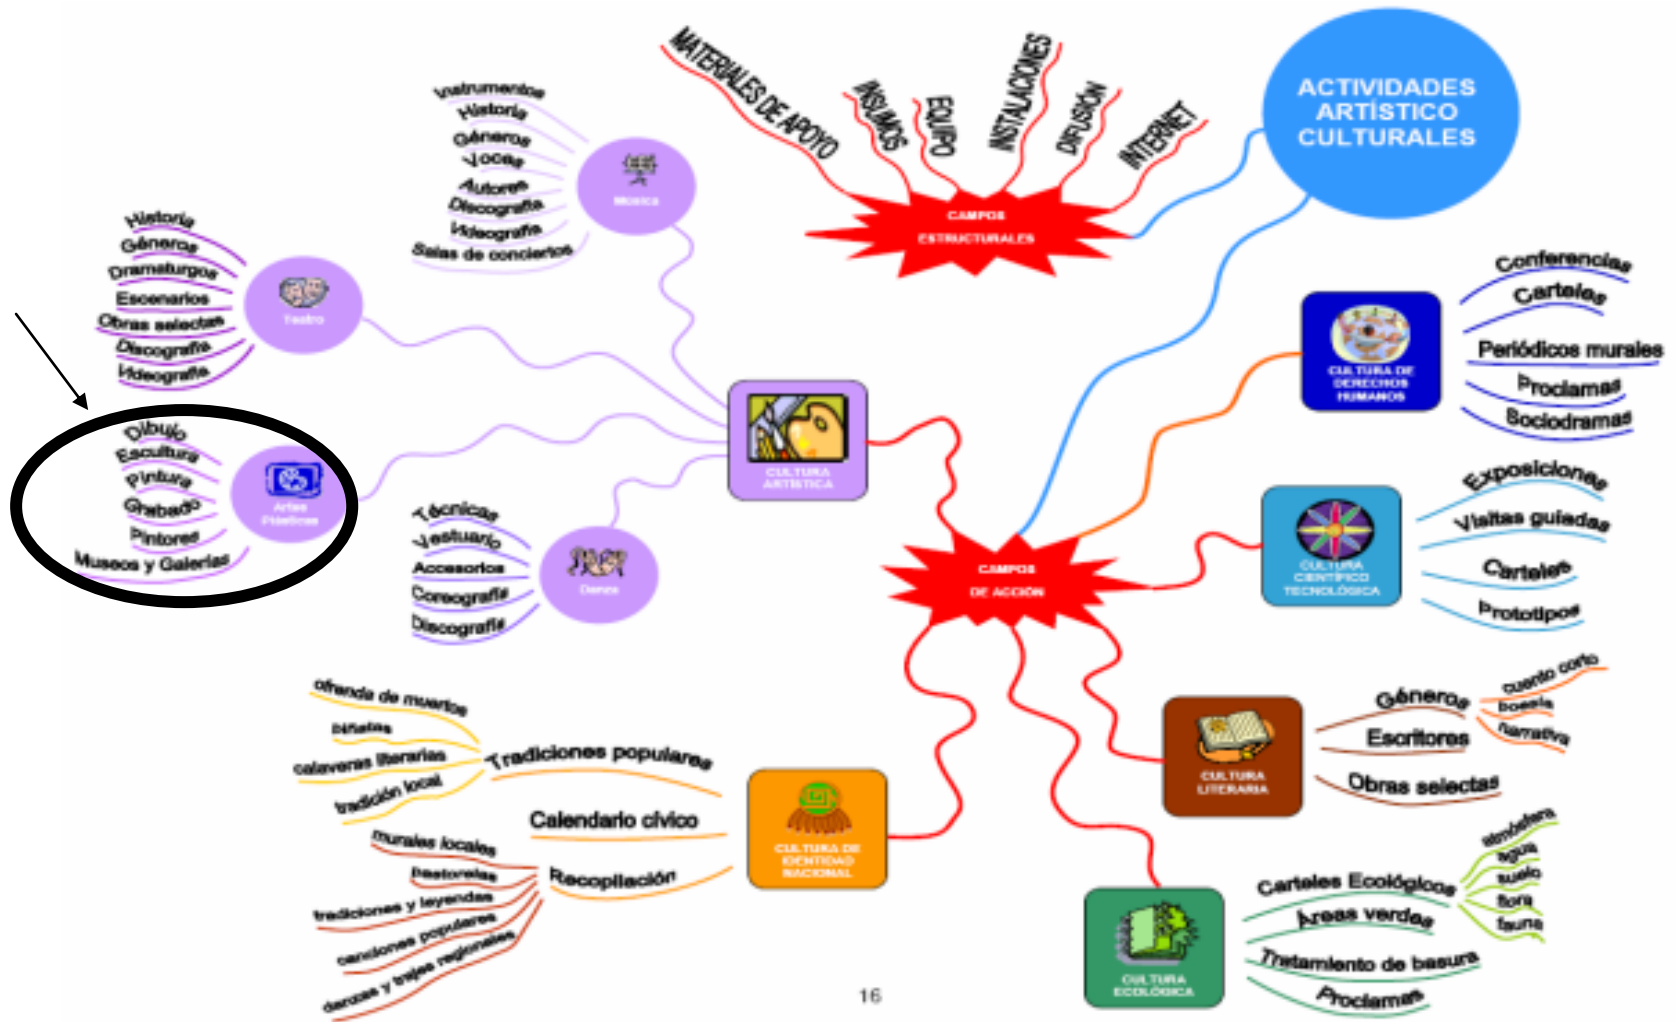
MATERIALES DE APOYO
INSUMOS
EQUIPO
INSTALACIONES
DIFUSIÓN
INTERNET

ACTIVIDADES ARTÍSTICO CULTURALES

CAMPOS ESTRUCTURALES

Instrumentos
Historia
Géneros
Voces
Autores
Discografía
Videografía
Salas de conciertos
Música

Historia
Géneros
Dramaturgos
Escenarios
Obras selectas
Discografía
Videografía
Teatro

Dibujo
Escultura
Pintura
Grabado
Pintores
Museos y Galerías
Artes Plásticas

Técnicas
Vestuario
Accesorios
Coreografía
Discografía
Danza

CULTURA ARTÍSTICA

CAMPOS DE ACCIÓN

Conferencias
Carteles
Periódicos murales
Proclamas
Sociodramas
CULTURA DE DERECHOS HUMANOS

Exposiciones
Visitas guiadas
Carteles
Prototipos
CULTURA CIENTÍFICO TECNOLÓGICA

Géneros
cuento corto
poesía
narrativa
Escritores
Obras selectas
CULTURA LITERARIA

ofrenda de muertos
piñatas
calaveras literarias
tradición local
Tradiciones populares
Calendario cívico
murales locales
pastorelas
tradiciones y leyendas
canciones populares
danzas y trajes regionales
Recopilación
CULTURA DE IDENTIDAD NACIONAL

Carteles Ecológicos
atmósfera
agua
suelo
flora
fauna
Áreas verdes
Tratamiento de basura
Proclamas
CULTURA ECOLÓGICA

16